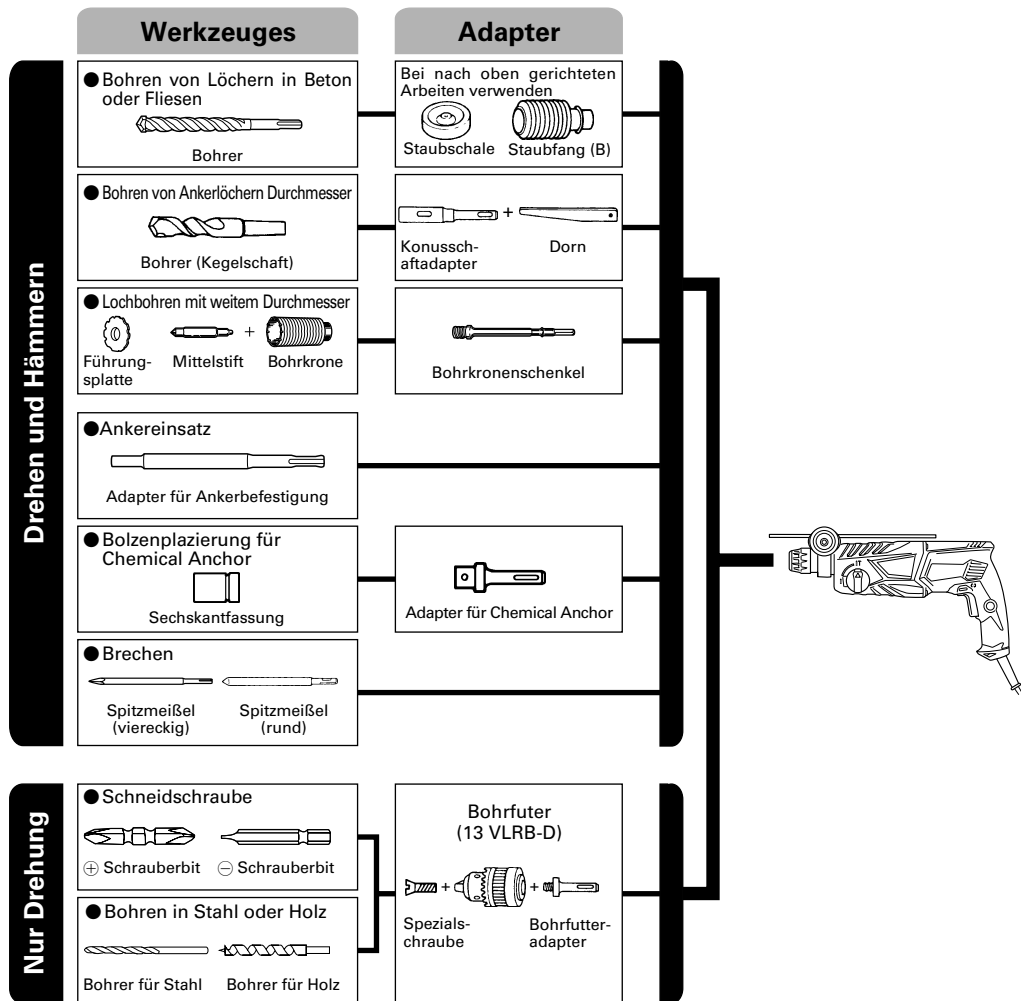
Werkzeuges

Adapter

Drehen und Hämmern

● Bohren von Löchern in Beton oder Fliesen

Bohrer

Bei nach oben gerichteten Arbeiten verwenden

Staubschale

Staubfang (B)

● Bohren von Ankerlöchern Durchmesser

Bohrer (Kegelschaft)

Konusschaftadapter

+

Dorn

● Lochbohren mit weitem Durchmesser

Führungsplatte

Mittelstift

+

Bohrkrone

Bohrkronenschenkel

● Ankereinsatz

Adapter für Ankerbefestigung

● Bolzenplazierung für Chemical Anchor

Sechskantfassung

Adapter für Chemical Anchor

● Brechen

Spitzmeißel (viereckig)

Spitzmeißel (rund)

Nur Drehung

● Schneidschraube

⊕ Schrauberbit

⊖ Schrauberbit

● Bohren in Stahl oder Holz

Bohrer für Stahl

Bohrer für Holz

Bohrfuter (13 VLRB-D)

+

+

Spezialschraube

Bohrfutteradapter